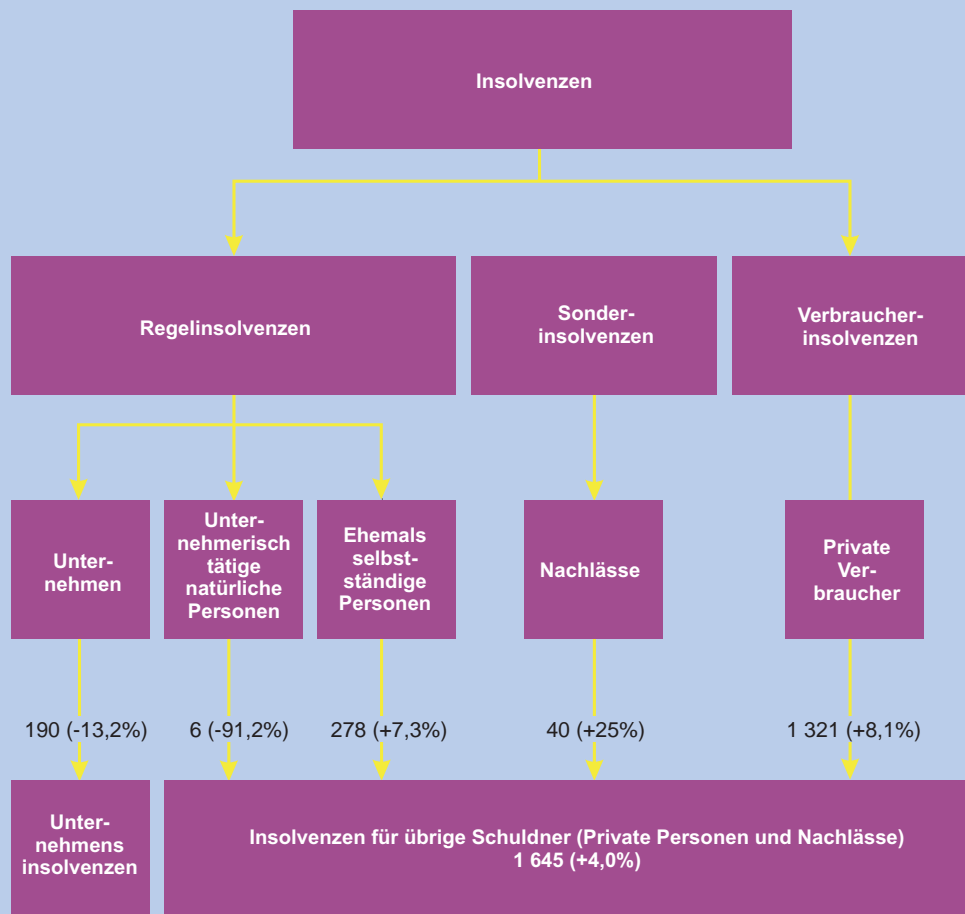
Insolvenzen

Regelinsolvenzen

Sonderinsolvenzen

Verbraucherinsolvenzen

Unternehmen

Unternehmerisch tätige natürliche Personen

Ehemals selbstständige Personen

Nachlässe

Private Verbraucher

190 (-13,2%)

6 (-91,2%)

278 (+7,3%)

40 (+25%)

1 321 (+8,1%)

Unternehmens insolvenzen

Insolvenzen für übrige Schuldner (Private Personen und Nachlässe)
1 645 (+4,0%)